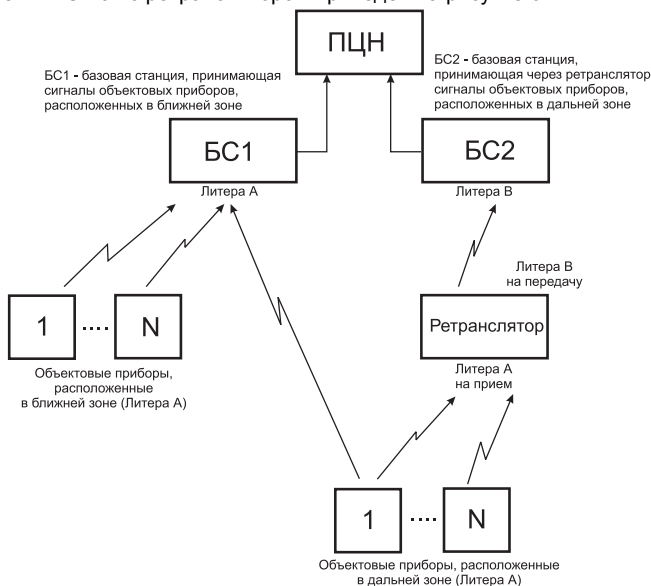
ПЦН

БС1 - базовая станция, принимающая сигналы объектовых приборов, расположенных в ближней зоне

БС2 - базовая станция, принимающая через ретранслятор сигналы объектовых приборов, расположенных в дальней зоне

БС1

Литера А

БС2

Литера В

Литера В на передачу

1 .... N

Ретранслятор

Объектовые приборы, расположенные в ближней зоне (Литера А)

Литера А на прием

1 .... N

Объектовые приборы, расположенные в дальней зоне (Литера А)